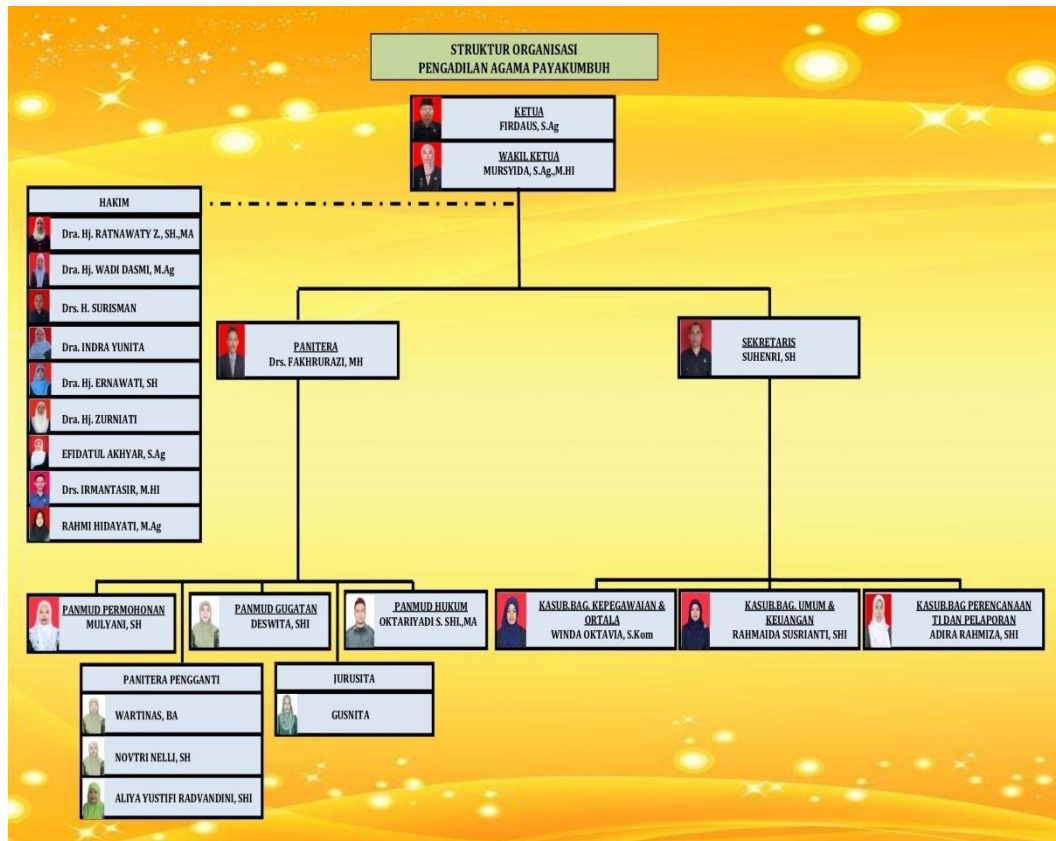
STRUKTUR ORGANISASI
PENGADILAN AGAMA PAYAKUMBUH

KETUA
FIRDAUS, S.Ag

WAKIL KETUA
MURSYIDA, S.Ag.,M.HI

HAKIM
Dra. Hj. RATNAWATY Z., SH.,MA
Dra. Hj. WADI DASMI, M.Ag
Drs. H. SURISMAN
Dra. INDRA YUNITA
Dra. Hj. ERNAWATI, SH
Dra. Hj. ZURNIATI
EFIDATUL AKHYAR, S.Ag
Drs. IRMANTASIR, M.HI
RAHMI HIDAYATI, M.Ag

PANITERA
Drs. FAKHRURAZI, MH

SEKRETARIS
SUHENRI, SH

PANMUD PERMOHONAN
MULYANI, SH

PANMUD GUGATAN
DESWITA, SHI

PANMUD HUKUM
OKTARIYADI S. SHI.,MA

KASUB.BAG. KEPEGAWAIAN & ORTALA
WINDA OKTAVIA, S.Kom

KASUB.BAG. UMUM & KEUANGAN
RAHMAIDA SUSRIANTI, SHI

KASUB.BAG PERENCANAAN TI DAN PELAPORAN
ADIRA RAHMIZA, SHI

PANITERA PENGGANTI
WARTINAS, BA
NOVTRI NELLI, SH
ALIYA YUSTIFI RADVANDINI, SHI

JURUSITA
GUSNITA